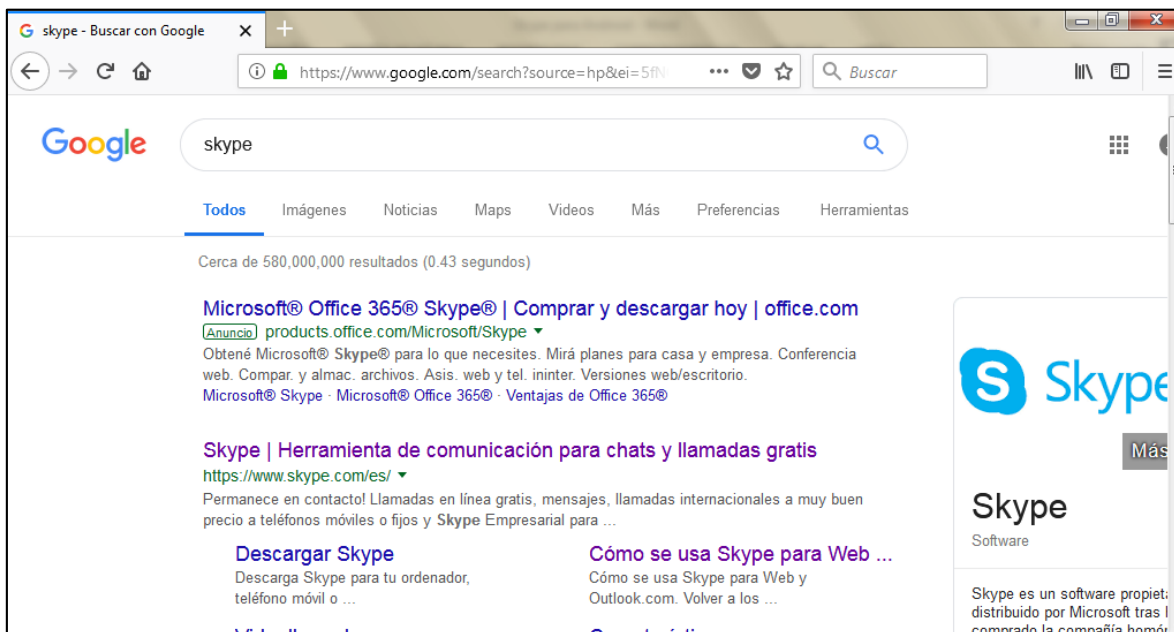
skype - Buscar con Google

https://www.google.com/search?source=hp&ei=5fN

Buscar

Google

skype

Todos Imágenes Noticias Maps Videos Más Preferencias Herramientas

Cerca de 580,000,000 resultados (0.43 segundos)

Microsoft® Office 365® Skype® | Comprar y descargar hoy | office.com
Anuncio products.office.com/Microsoft/Skype
Obtené Microsoft® Skype® para lo que necesites. Mirá planes para casa y empresa. Conferencia web. Compar. y almac. archivos. Asis. web y tel. ininter. Versiones web/escritorio.
Microsoft® Skype · Microsoft® Office 365® · Ventajas de Office 365®

Skype | Herramienta de comunicación para chats y llamadas gratis
https://www.skype.com/es/
Permanece en contacto! Llamadas en línea gratis, mensajes, llamadas internacionales a muy buen precio a teléfonos móviles o fijos y Skype Empresarial para ...

Descargar Skype
Descarga Skype para tu ordenador, teléfono móvil o ...

Cómo se usa Skype para Web ...
Cómo se usa Skype para Web y Outlook.com. Volver a los ...

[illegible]

Skype

Más

Skype
Software

Skype es un software propiet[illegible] distribuido por Microsoft tras l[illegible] comprado la compañía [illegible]